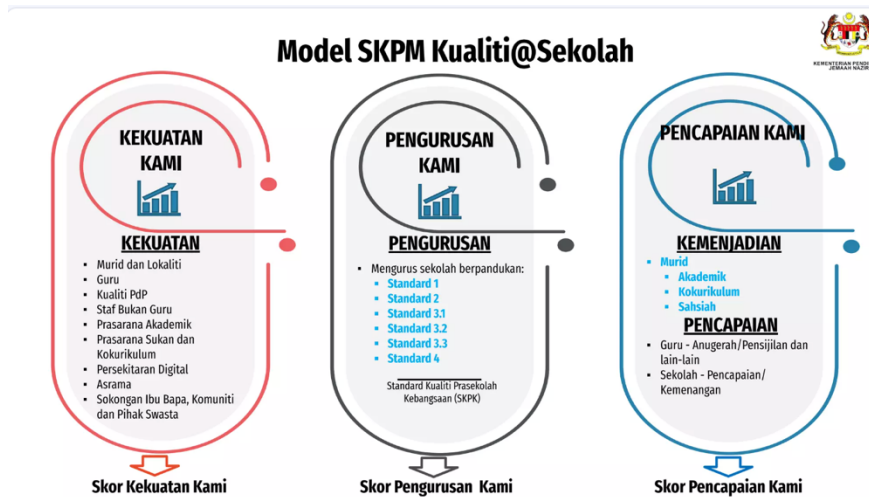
Model SKPM Kualiti@Sekolah

KEMENTERIAN PENDI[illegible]
JEMAAH NAZIR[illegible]

KEKUATAN KAMI

KEKUATAN

- Murid dan Lokaliti
- Guru
- Kualiti PdP
- Staf Bukan Guru
- Prasarana Akademik
- Prasarana Sukan dan Kokurikulum
- Persekitaran Digital
- Asrama
- Sokongan Ibu Bapa, Komuniti dan Pihak Swasta

Skor Kekuatan Kami

PENGURUSAN KAMI

PENGURUSAN

- Mengurus sekolah berpandukan:
  - Standard 1
  - Standard 2
  - Standard 3.1
  - Standard 3.2
  - Standard 3.3
  - Standard 4

Standard Kualiti Prasekolah Kebangsaan (SKPK)

Skor Pengurusan Kami

PENCAPAIAN KAMI

KEMENJADIAN

- Murid
  - Akademik
  - Kokurikulum
  - Sahsiah

PENCAPAIAN

- Guru - Anugerah/Pensijilan dan lain-lain
- Sekolah - Pencapaian/ Kemenangan

Skor Pencapaian Kami